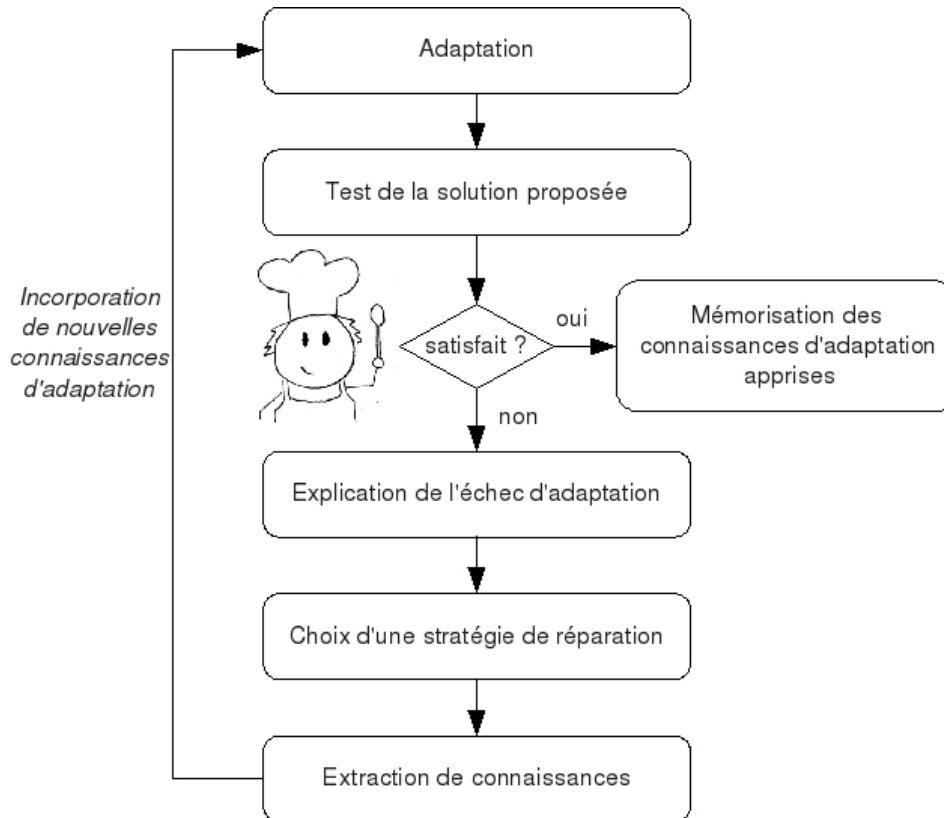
Adaptation

Test de la solution proposée

satisfait ?

oui

Mémorisation des connaissances d'adaptation apprises

non

Explication de l'échec d'adaptation

Choix d'une stratégie de réparation

Extraction de connaissances

Incorporation de nouvelles connaissances d'adaptation